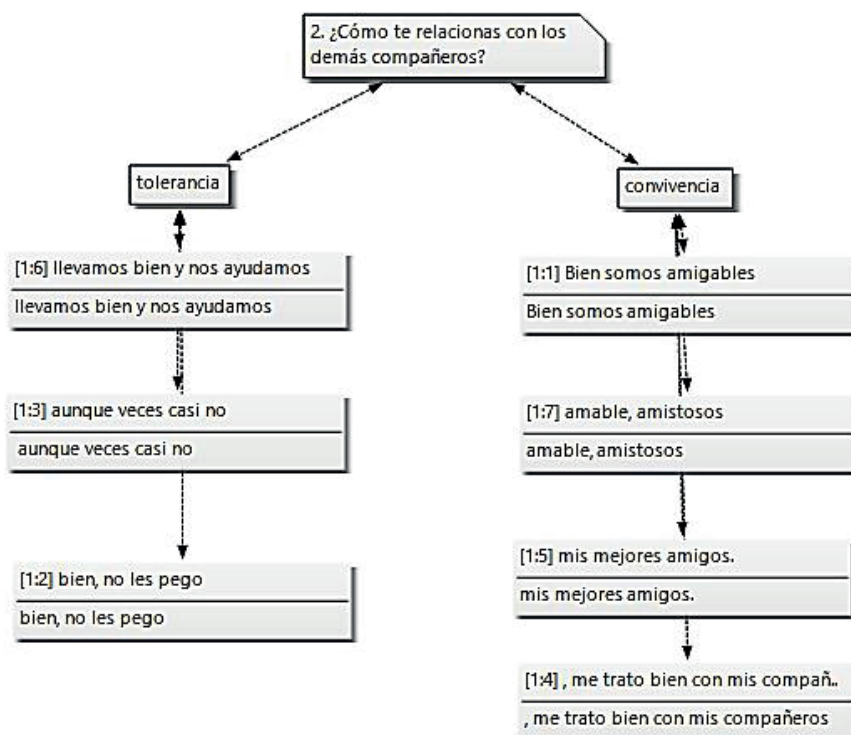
2. ¿Cómo te relacionas con los demás compañeros?

tolerancia

[1:6] llevamos bien y nos ayudamos

llevamos bien y nos ayudamos

[1:3] aunque veces casi no

aunque veces casi no

[1:2] bien, no les pego

bien, no les pego

convivencia

[1:1] Bien somos amigables

Bien somos amigables

[1:7] amable, amistosos

amable, amistosos

[1:5] mis mejores amigos.

mis mejores amigos.

[1:4] , me trato bien con mis compañ..

, me trato bien con mis compañeros